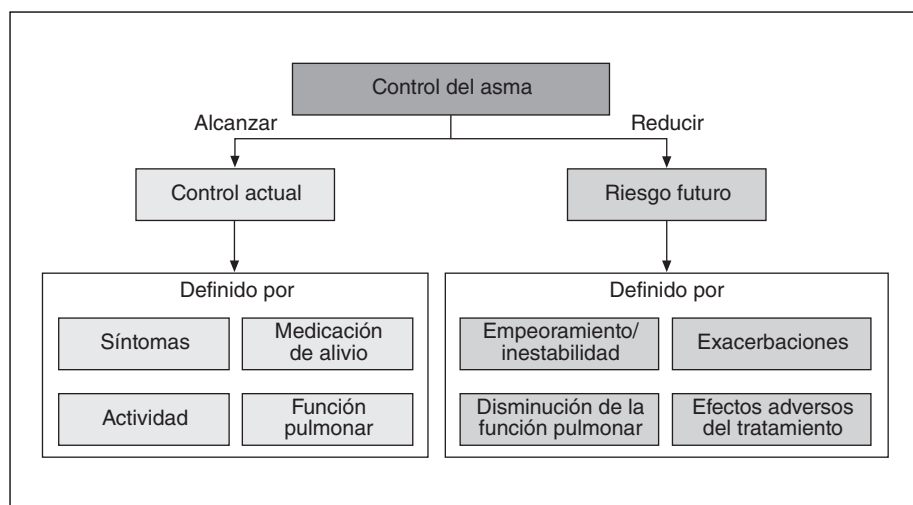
Control del asma

Alcanzar

Reducir

Control actual

Riesgo futuro

Definido por

Síntomas

Medicación de alivio

Actividad

Función pulmonar

Definido por

Empeoramiento/ inestabilidad

Exacerbaciones

Disminución de la función pulmonar

Efectos adversos del tratamiento